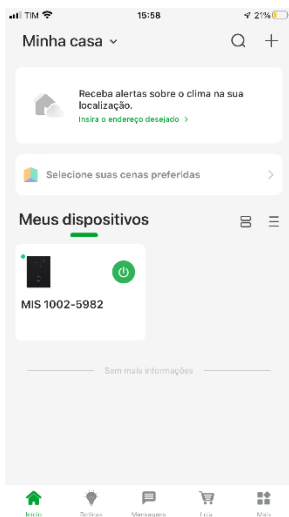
TIM 15:58 21%

Minha casa

Receba alertas sobre o clima na sua localização.
Insira o endereço desejado >

Selecione suas cenas preferidas

Meus dispositivos

MIS 1002-5982

Sem mais informações

Início Rotinas Mensagens Loja Mais